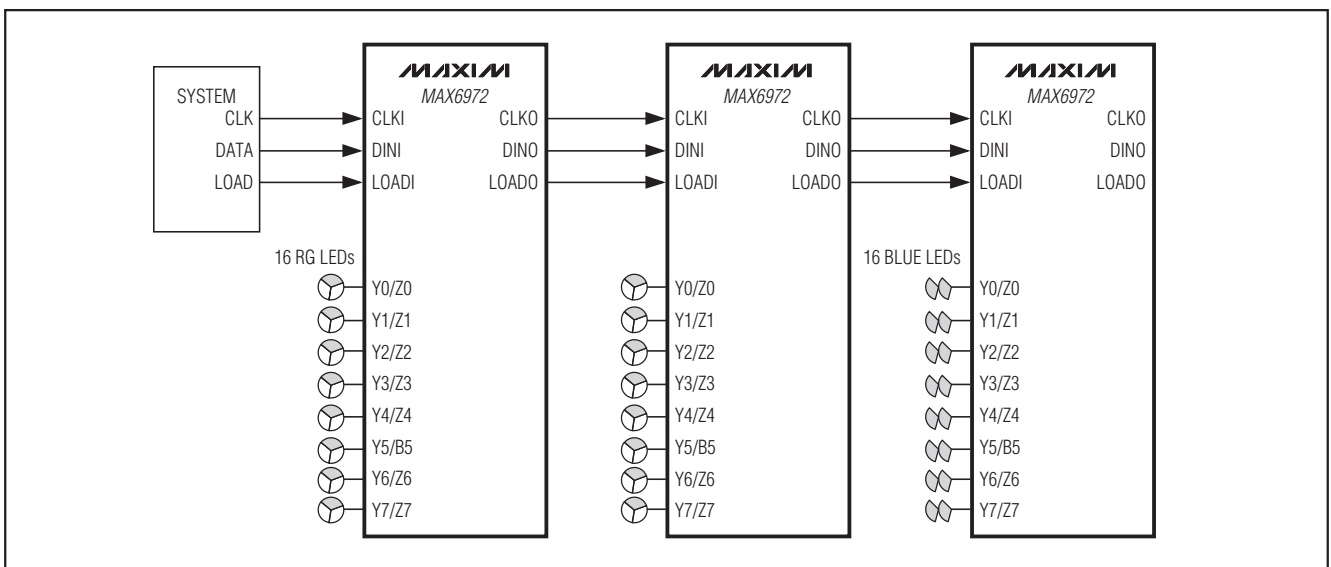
SYSTEM
CLK
DATA
LOAD

MAXIM
MAX6972
CLKI CLKO
DINI DINO
LOADI LOADO

16 RG LEDs
Y0/Z0
Y1/Z1
Y2/Z2
Y3/Z3
Y4/Z4
Y5/B5
Y6/Z6
Y7/Z7

MAXIM
MAX6972
CLKI CLKO
DINI DINO
LOADI LOADO

Y0/Z0
Y1/Z1
Y2/Z2
Y3/Z3
Y4/Z4
Y5/B5
Y6/Z6
Y7/Z7

MAXIM
MAX6972
CLKI CLKO
DINI DINO
LOADI LOADO

16 BLUE LEDs
Y0/Z0
Y1/Z1
Y2/Z2
Y3/Z3
Y4/Z4
Y5/B5
Y6/Z6
Y7/Z7